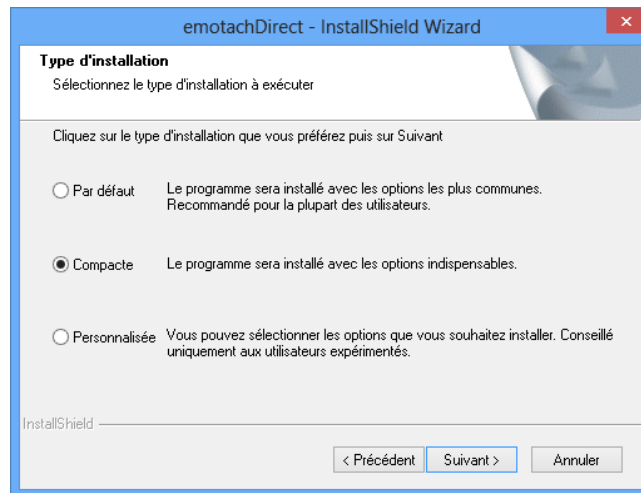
emotachDirect - InstallShield Wizard

Type d'installation
Sélectionnez le type d'installation à exécuter

Cliquez sur le type d'installation que vous préférez puis sur Suivant

Par défaut Le programme sera installé avec les options les plus communes. Recommandé pour la plupart des utilisateurs.

Compacte Le programme sera installé avec les options indispensables.

Personnalisée Vous pouvez sélectionner les options que vous souhaitez installer. Conseillé uniquement aux utilisateurs expérimentés.

InstallShield

< Précédent Suivant > Annuler